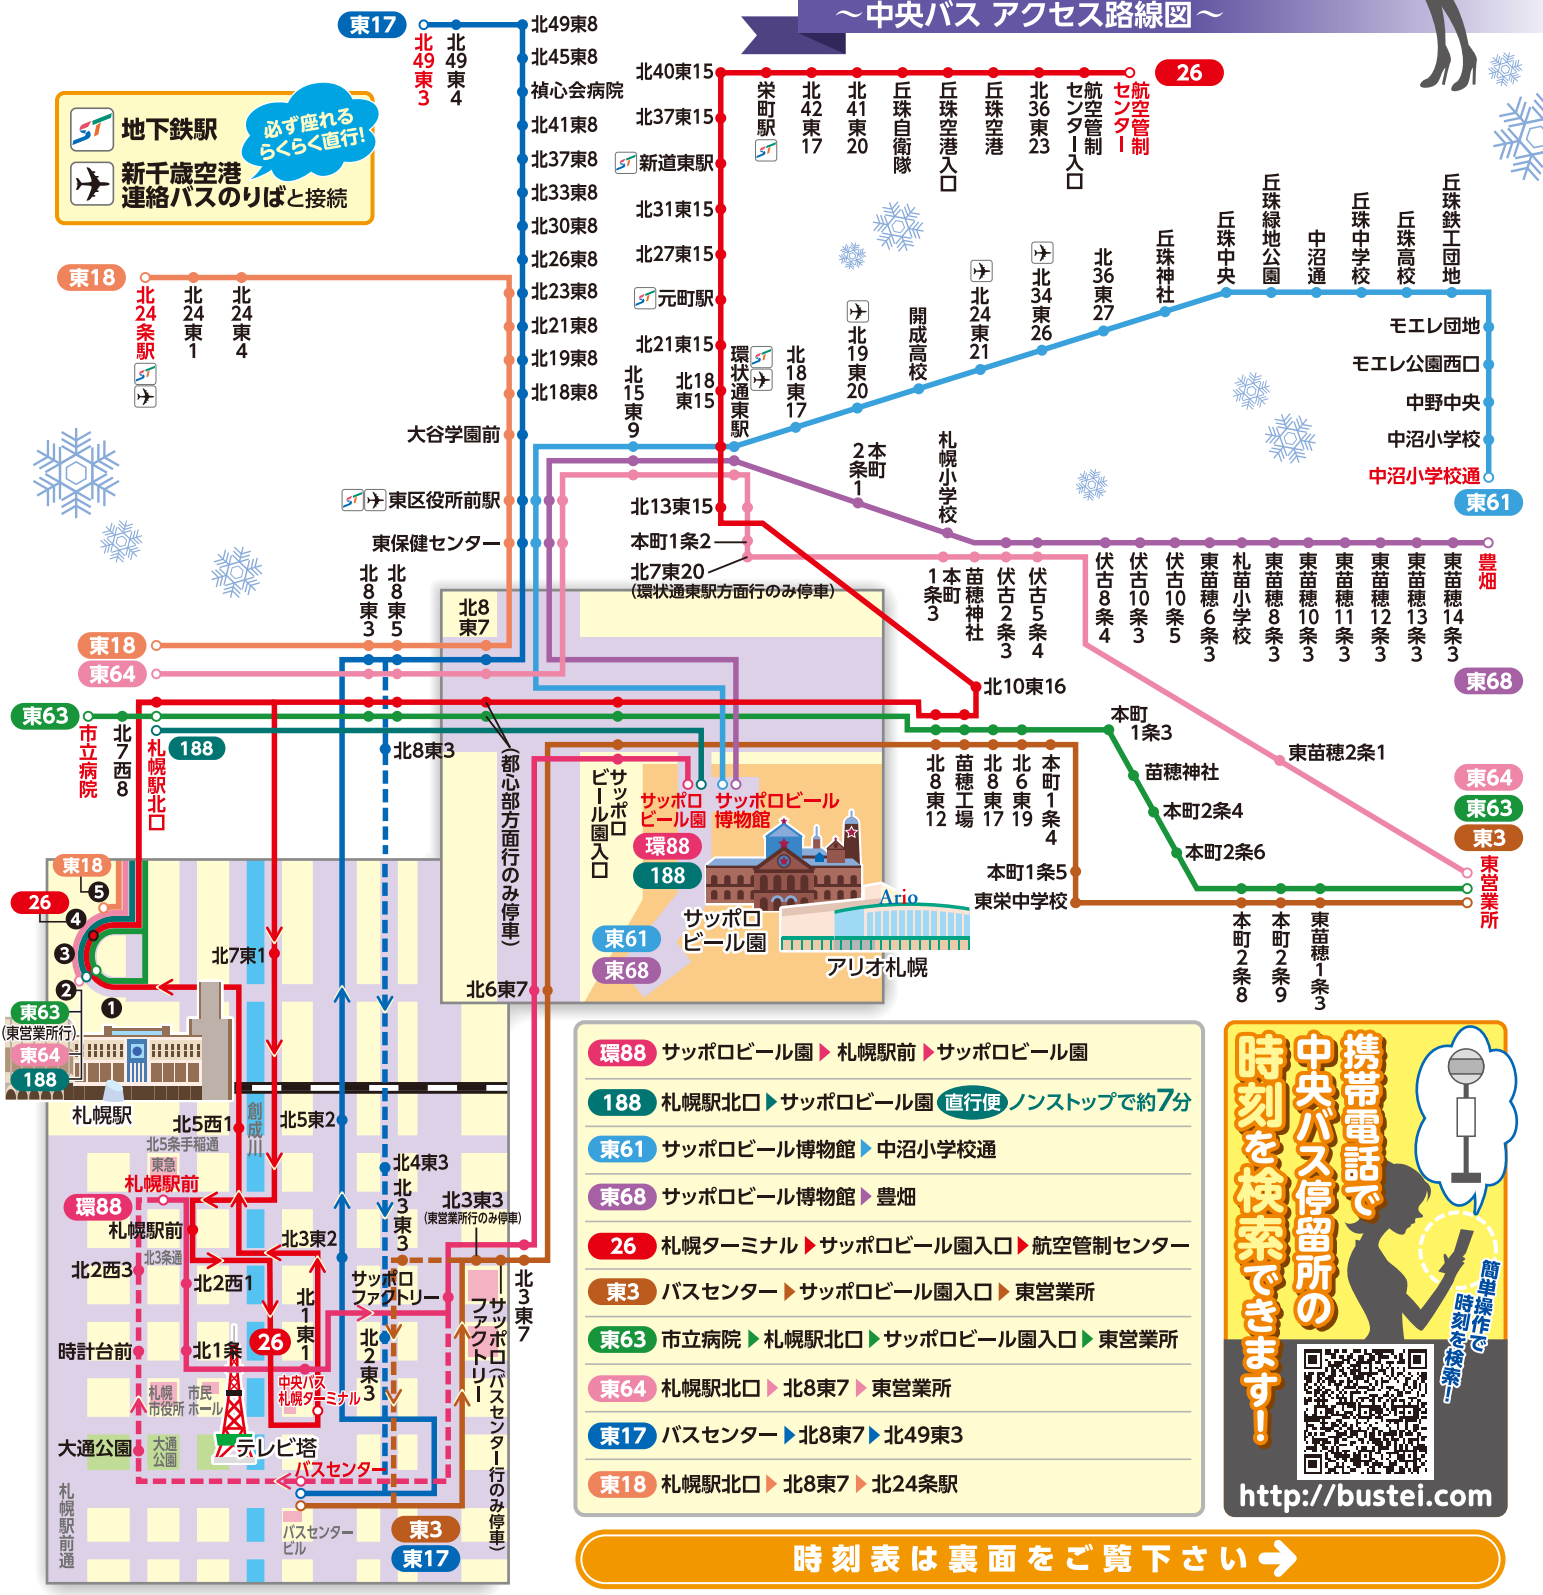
～中央バス アクセス路線図～

地下鉄駅
新千歳空港連絡バスのりばと接続
必ず座れる らくらく直行!

東17 北49東3 北49東4 北49東8 北45東8 禎心会病院 北41東8 北37東8 北33東8 北30東8 北26東8 北23東8 北21東8 北19東8 北18東8 大谷学園前 東区役所前駅 東保健センター 北8東3 北8東5

東18 北24条駅 北24東1 北24東4

北40東15 北37東15 新道東駅 北31東15 北27東15 元町駅 北21東15 北18東15 北15東9 環状通東駅 北18東17 北19東20 開成高校 北24東21 北34東26 北36東27 丘珠神社 丘珠中央 丘珠緑地公園 中沼通 丘珠中学校 丘珠高校 丘珠鉄工団地 エモエ団地 モエレ公園西口 中野中央 中沼小学校 中沼小学校通 東61

26 栄町駅 北42東17 北41東20 丘珠自衛隊 丘珠空港入口 丘珠空港 北36東23 航空管制センター入口 航空管制センター

北13東15 本町1条2 北7東20 (環状通東駅方面行のみ停車) 2本条町1 札幌小学校 1本条町3 苗穂神社 伏古2条3 伏古5条4 伏古8条4 伏古10条3 伏古10条5 東苗穂6条3 札苗小学校 東苗穂8条3 東苗穂10条3 東苗穂11条3 東苗穂12条3 東苗穂13条3 東苗穂14条3 豊畑 東68

北8東7 北10東16 本町1条3 苗穂神社 本町2条4 本町2条6 東苗穂2条1 本町2条8 本町2条9 東苗穂1条3 本町1条5 東栄中学校 北8東12 苗穂工場 北8東17 北6東19 本町1条4

東18 東64 東63 市立病院 北7西8 札幌駅北口 188 北8東3 (都心部方面行のみ停車) サッポロビール園入口 サッポロビール園 サッポロビール博物館 環88 188 サッポロビール園 東61 東68 Ario アリオ札幌 北6東7

東64 東63 東3 東営業所

東18 26 ⑤ ④ ③ ② ① 東63 (東営業所行) 東64 188 札幌駅 北7東1 北5西1 北5条手稲通 創成川 北5東2 北4東3 北3東3 (東営業所行のみ停車) 東急 札幌駅前 環88 札幌駅前 北3条通 北2西3 北2西1 北3東2 北3東3 サッポロファクトリー 北3東7 時計台前 北1条 26 北1東1 北2東3 中央バス札幌ターミナル 札幌市役所 市民ホール 大通公園 大通公園 テレビ塔 バスセンター サッポロファクトリー(バスセンター行のみ停車) バスセンタービル 札幌駅前通 東3 東17

環88 サッポロビール園 ▶ 札幌駅前 ▶ サッポロビール園
188 札幌駅北口 ▶ サッポロビール園 直行便 ノンストップで約7分
東61 サッポロビール博物館 ▶ 中沼小学校通
東68 サッポロビール博物館 ▶ 豊畑
26 札幌ターミナル ▶ サッポロビール園入口 ▶ 航空管制センター
東3 バスセンター ▶ サッポロビール園入口 ▶ 東営業所
東63 市立病院 ▶ 札幌駅北口 ▶ サッポロビール園入口 ▶ 東営業所
東64 札幌駅北口 ▶ 北8東7 ▶ 東営業所
東17 バスセンター ▶ 北8東7 ▶ 北49東3
東18 札幌駅北口 ▶ 北8東7 ▶ 北24条駅

携帯電話で中央バス停留所の時刻を検索できます!
簡単操作で時刻を検索!
http://bustei.com

時刻表は裏面をご覧下さい